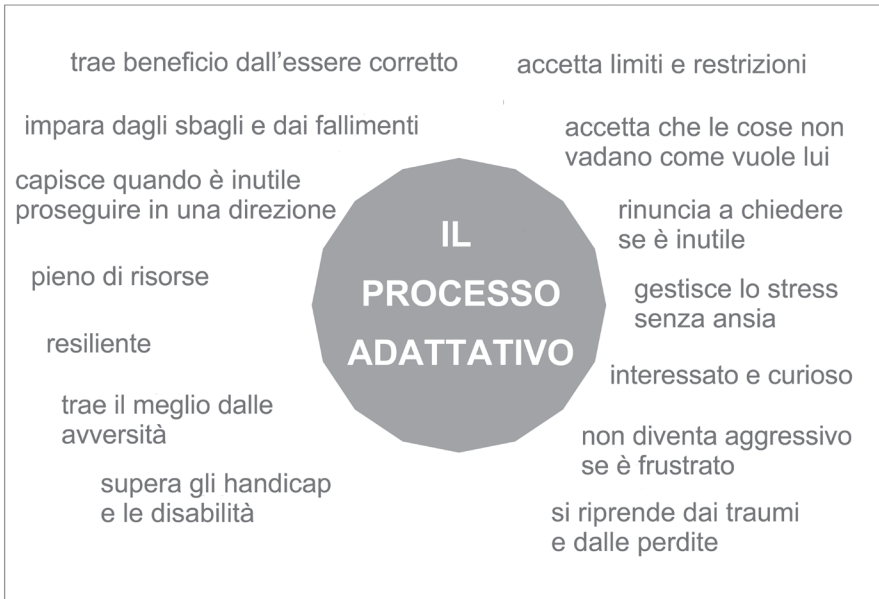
trae beneficio dall'essere corretto

accetta limiti e restrizioni

impara dagli sbagli e dai fallimenti

accetta che le cose non vadano come vuole lui

capisce quando è inutile proseguire in una direzione

IL PROCESSO ADATTATIVO

rinuncia a chiedere se è inutile

pieno di risorse

gestisce lo stress senza ansia

resiliente

interessato e curioso

trae il meglio dalle avversità

non diventa aggressivo se è frustrato

supera gli handicap e le disabilità

si riprende dai traumi e dalle perdite